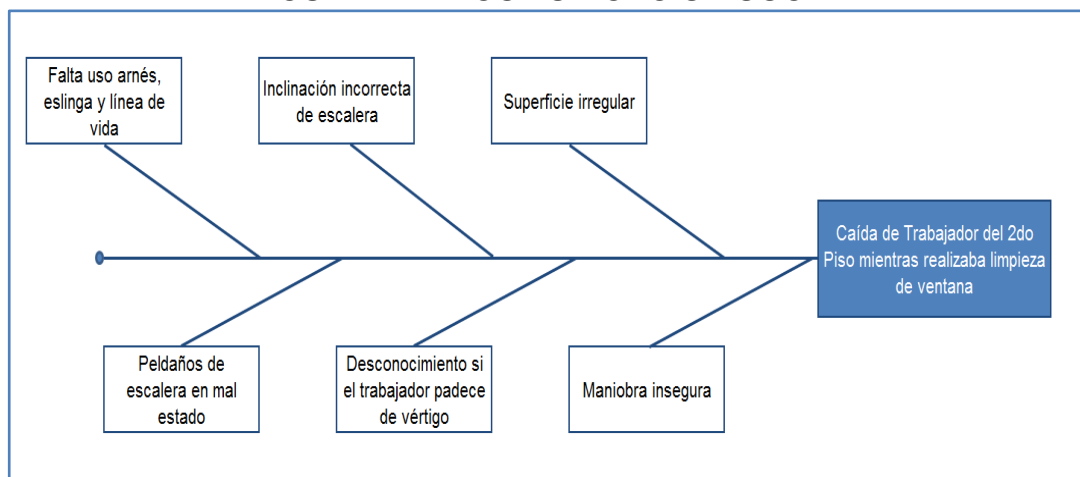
Falta uso arnés, eslinga y línea de vida

Inclinación incorrecta de escalera

Superficie irregular

Caída de Trabajador del 2do Piso mientras realizaba limpieza de ventana

Peldaños de escalera en mal estado

Desconocimiento si el trabajador padece de vértigo

Maniobra insegura